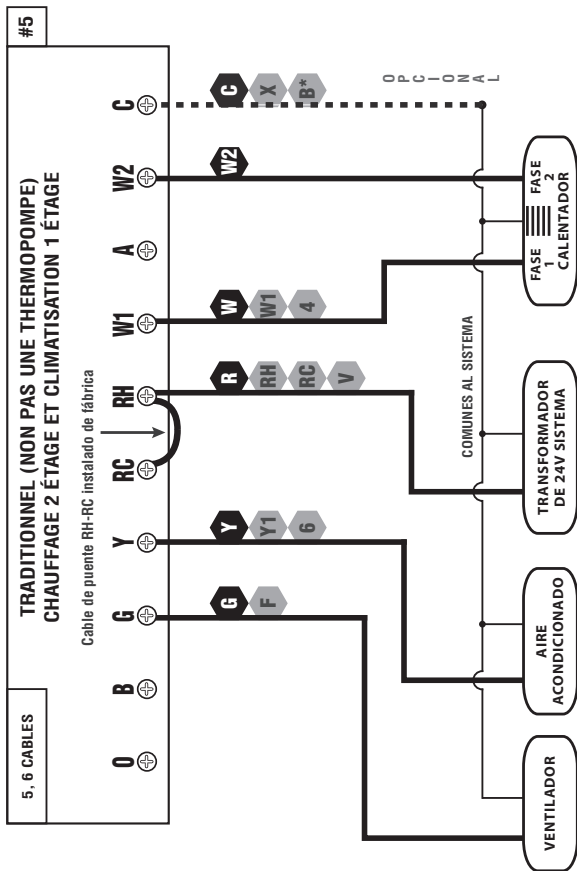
#5

5, 6 CABLES

TRADITIONNEL (NON PAS UNE THERMOPOMPE)
CHAUFFAGE 2 ÉTAGE ET CLIMATISATION 1 ÉTAGE

Cable de puente RH-RC instalado de fábrica

O B G Y RC RH W1 A W2 C

G F
Y Y1 6
R RH RC V
W W1 4
W2
C X B*

OPCIONAL

COMUNES AL SISTEMA

VENTILADOR

AIRE ACONDICIONADO

TRANSFORMADOR DE 24V SISTEMA

FASE 1 FASE 2 CALENTADOR